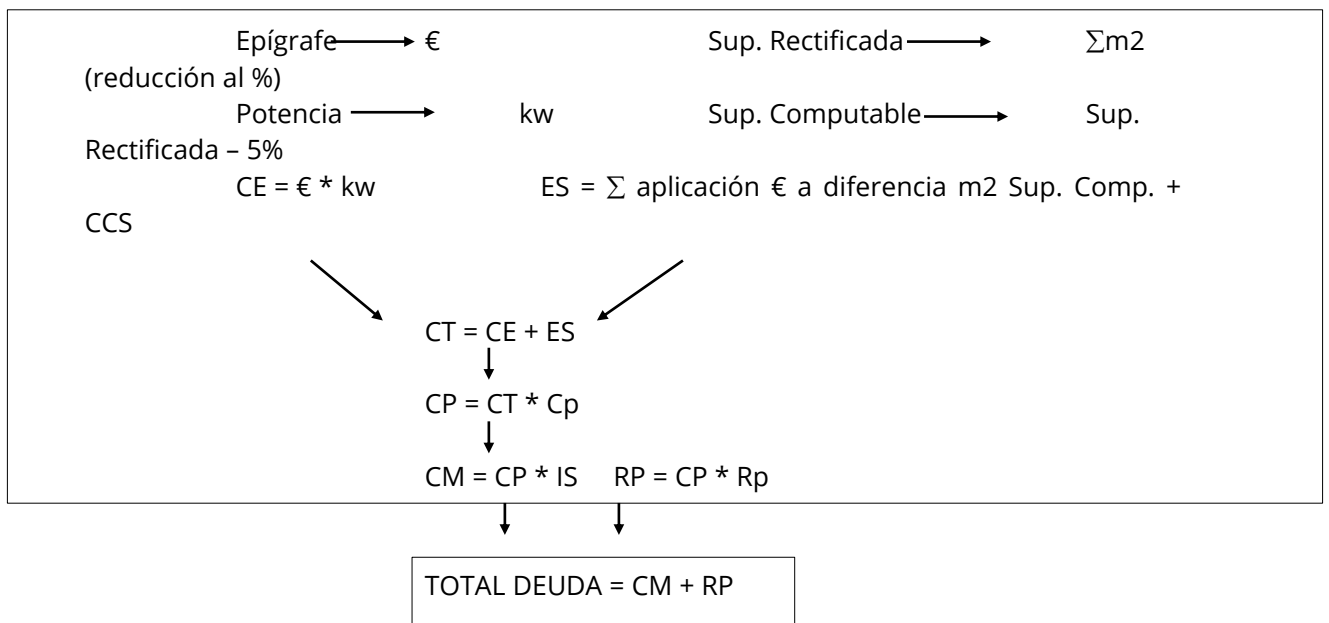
Epígrafe → €  Sup. Rectificada → ∑m2 (reducción al %)

Potencia → kw  Sup. Computable → Sup. Rectificada – 5%

CE = € * kw  ES = ∑ aplicación € a diferencia m2 Sup. Comp. + CCS

CT = CE + ES

CP = CT * Cp

CM = CP * IS  RP = CP * Rp

TOTAL DEUDA = CM + RP